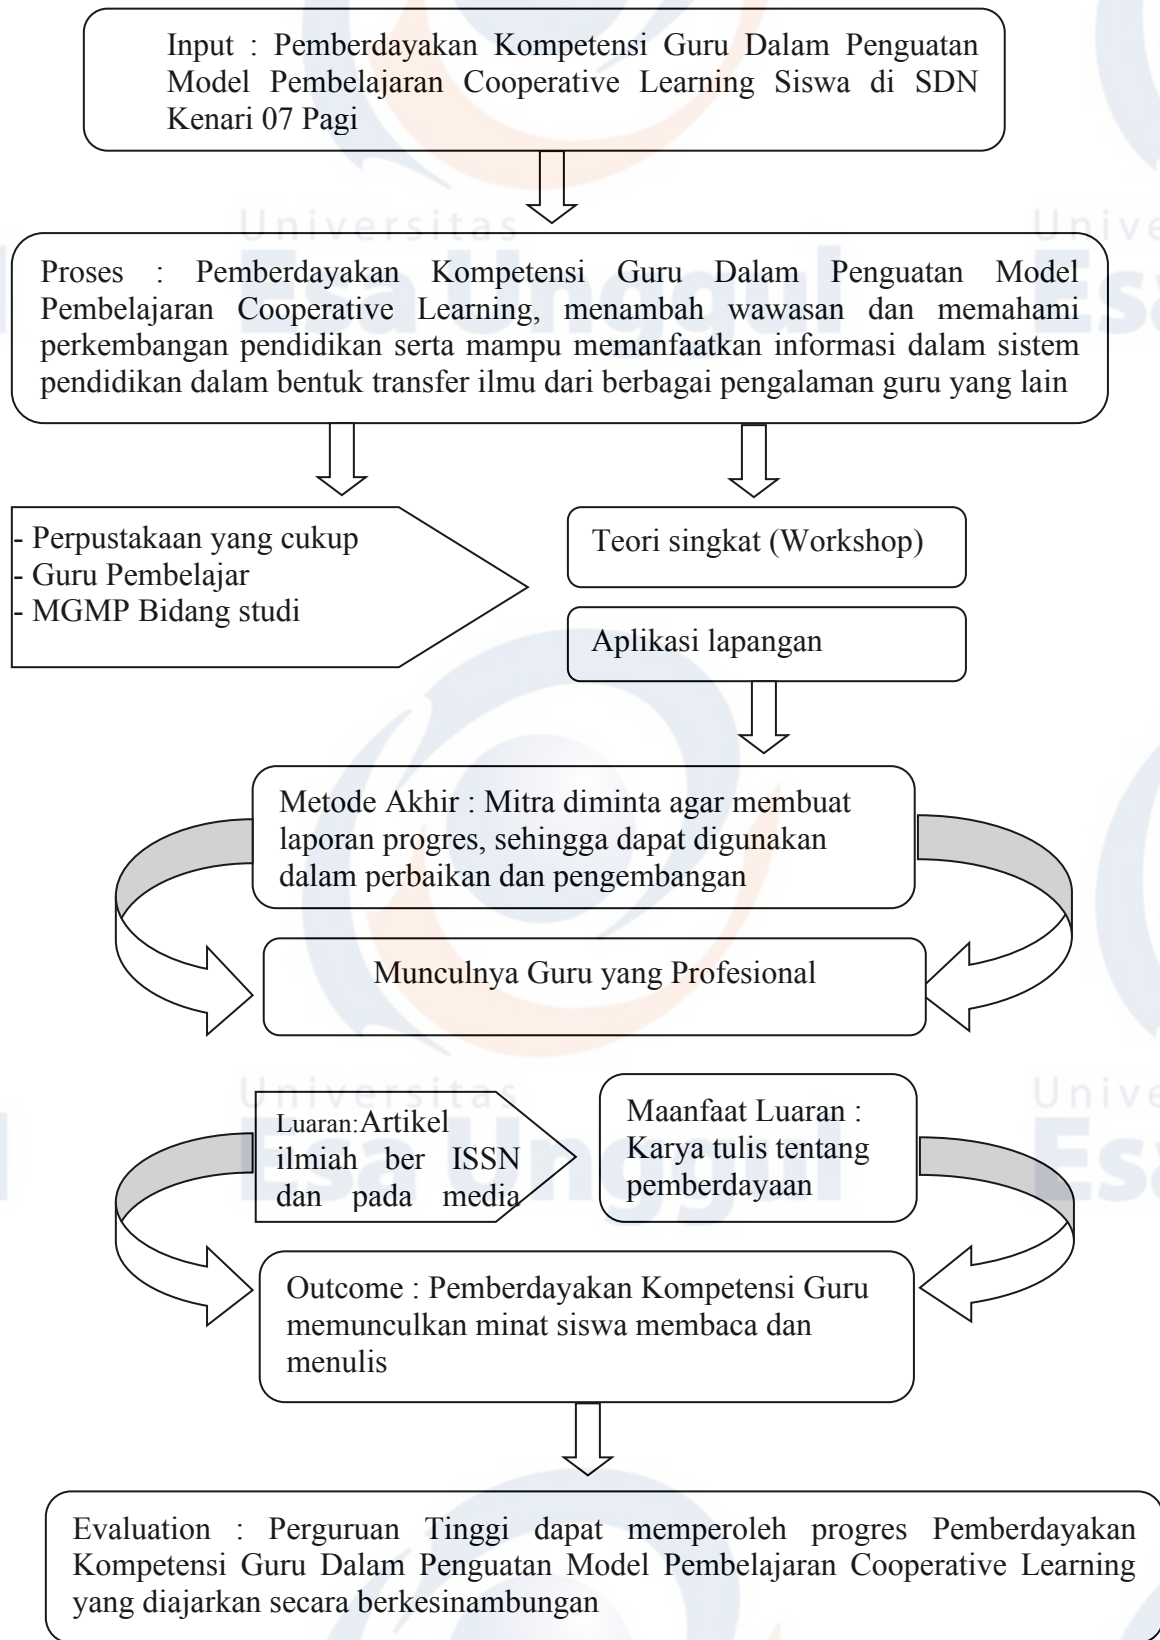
Input : Pemberdayakan Kompetensi Guru Dalam Penguatan Model Pembelajaran Cooperative Learning Siswa di SDN Kenari 07 Pagi

Universitas Esa Unggul

Proses : Pemberdayakan Kompetensi Guru Dalam Penguatan Model Pembelajaran Cooperative Learning, menambah wawasan dan memahami perkembangan pendidikan serta mampu memanfaatkan informasi dalam sistem pendidikan dalam bentuk transfer ilmu dari berbagai pengalaman guru yang lain

- Perpustakaan yang cukup
- Guru Pembelajar
- MGMP Bidang studi

Teori singkat (Workshop)

Aplikasi lapangan

Metode Akhir : Mitra diminta agar membuat laporan progres, sehingga dapat digunakan dalam perbaikan dan pengembangan

Munculnya Guru yang Profesional

Universitas Esa Unggul

Luaran: Artikel ilmiah ber ISSN dan pada media

Maanfaat Luaran : Karya tulis tentang pemberdayaan

Outcome : Pemberdayakan Kompetensi Guru memunculkan minat siswa membaca dan menulis

Evaluation : Perguruan Tinggi dapat memperoleh progres Pemberdayakan Kompetensi Guru Dalam Penguatan Model Pembelajaran Cooperative Learning yang diajarkan secara berkesinambungan